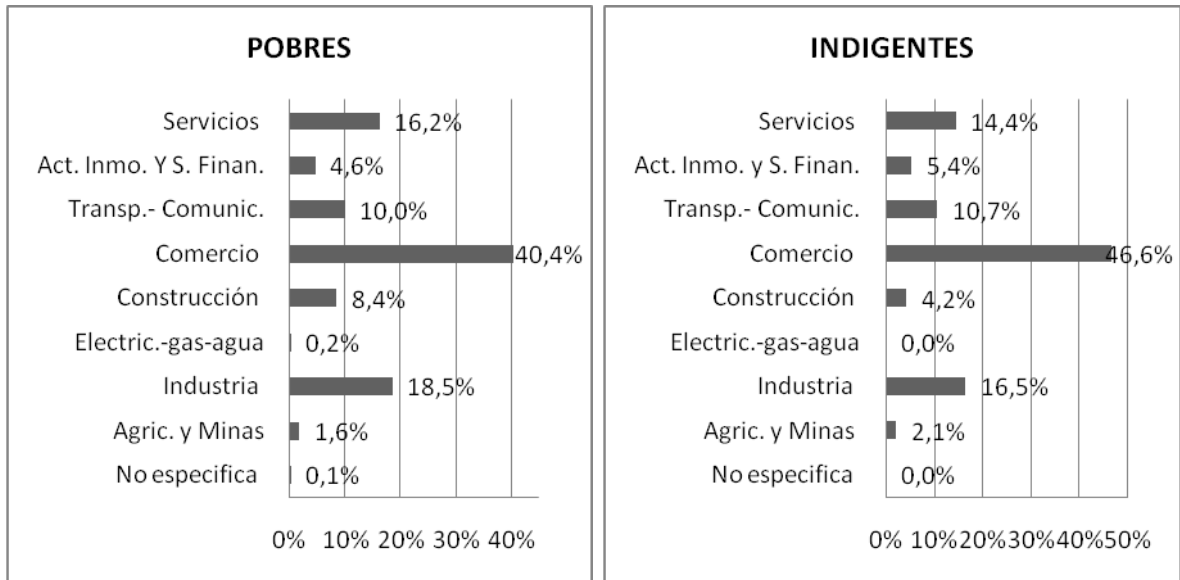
POBRES

Servicios 16,2%
Act. Inmo. Y S. Finan. 4,6%
Transp.- Comunic. 10,0%
Comercio 40,4%
Construcción 8,4%
Electric.-gas-agua 0,2%
Industria 18,5%
Agric. y Minas 1,6%
No especifica 0,1%

0% 10% 20% 30% 40%

INDIGENTES

Servicios 14,4%
Act. Inmo. y S. Finan. 5,4%
Transp.- Comunic. 10,7%
Comercio 46,6%
Construcción 4,2%
Electric.-gas-agua 0,0%
Industria 16,5%
Agric. y Minas 2,1%
No especifica 0,0%

0% 10% 20% 30% 40% 50%